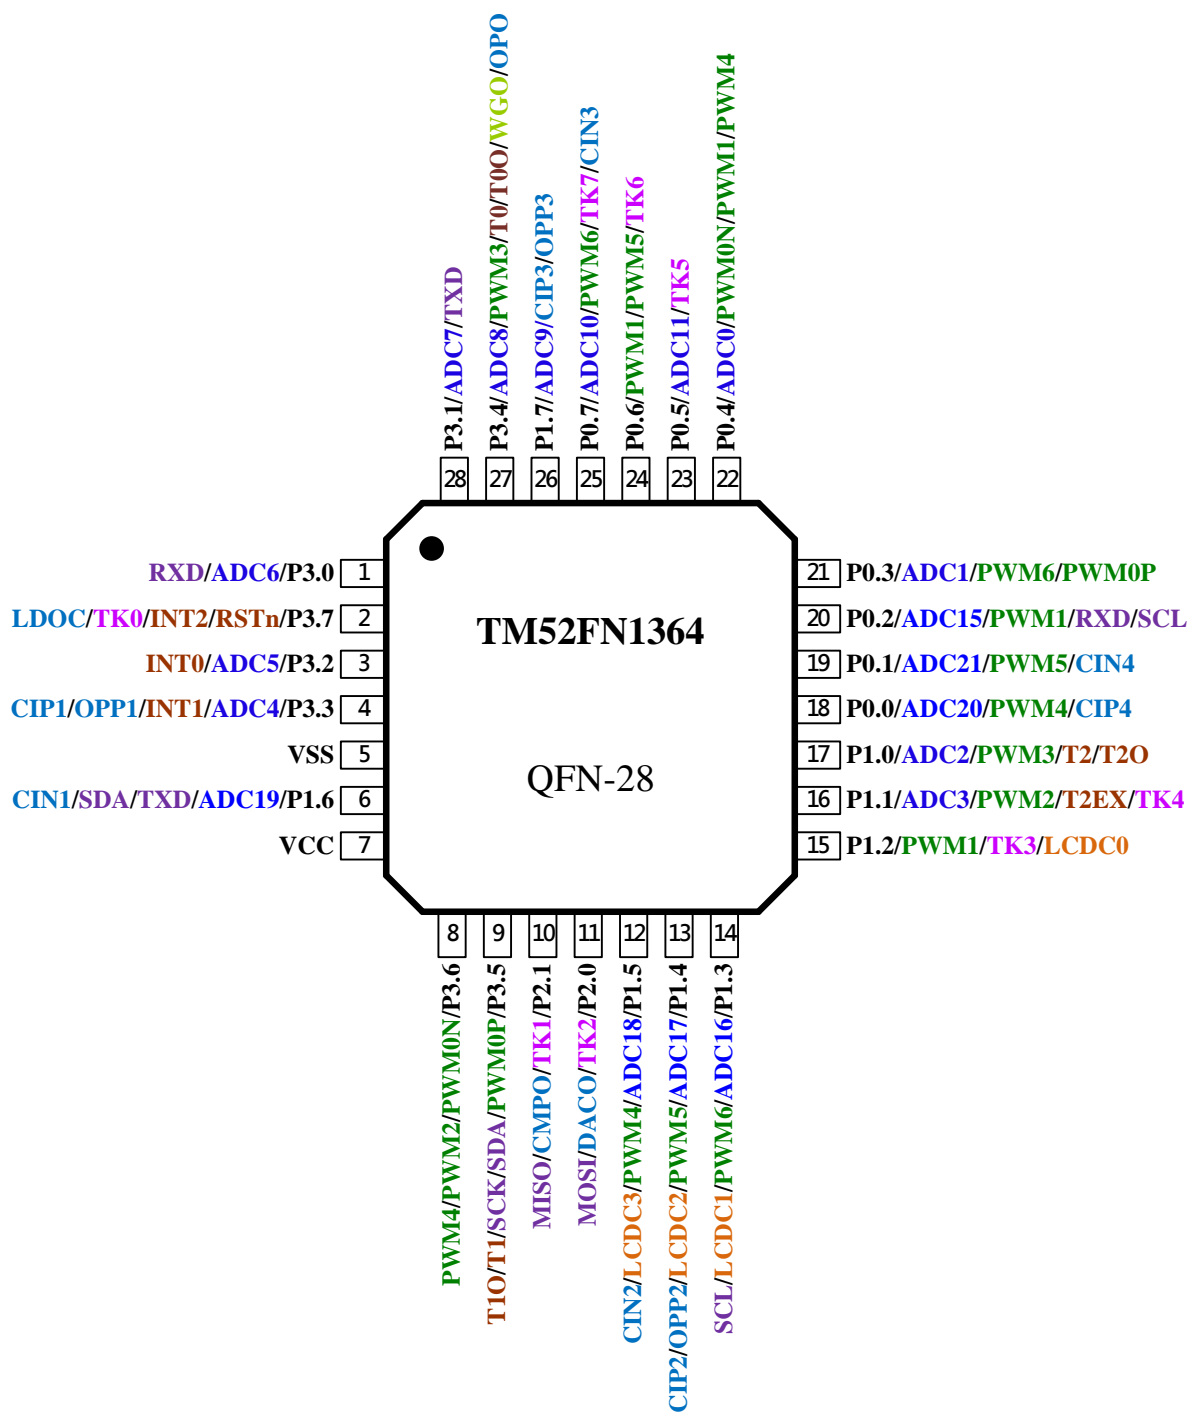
P3.1/ADC7/TXD
P3.4/ADC8/PWM3/T0/T0O/WGO/OPO
P1.7/ADC9/CIP3/OPP3
P0.7/ADC10/PWM6/TK7/CIN3
P0.6/PWM1/PWM5/TK6
P0.5/ADC11/TK5
P0.4/ADC0/PWM0N/PWM1/PWM4

28 27 26 25 24 23 22

RXD/ADC6/P3.0 1
LDOC/TK0/INT2/RSTn/P3.7 2
INT0/ADC5/P3.2 3
CIP1/OPP1/INT1/ADC4/P3.3 4
VSS 5
CIN1/SDA/TXD/ADC19/P1.6 6
VCC 7

TM52FN1364

QFN-28

21 P0.3/ADC1/PWM6/PWM0P
20 P0.2/ADC15/PWM1/RXD/SCL
19 P0.1/ADC21/PWM5/CIN4
18 P0.0/ADC20/PWM4/CIP4
17 P1.0/ADC2/PWM3/T2/T2O
16 P1.1/ADC3/PWM2/T2EX/TK4
15 P1.2/PWM1/TK3/LCDC0

8 9 10 11 12 13 14

PWM4/PWM2/PWM0N/P3.6
T1O/T1/SCK/SDA/PWM0P/P3.5
MISO/CMPO/TK1/P2.1
MOSI/DACO/TK2/P2.0
CIN2/LCDC3/PWM4/ADC18/P1.5
CIP2/OPP2/LCDC2/PWM5/ADC17/P1.4
SCL/LCDC1/PWM6/ADC16/P1.3